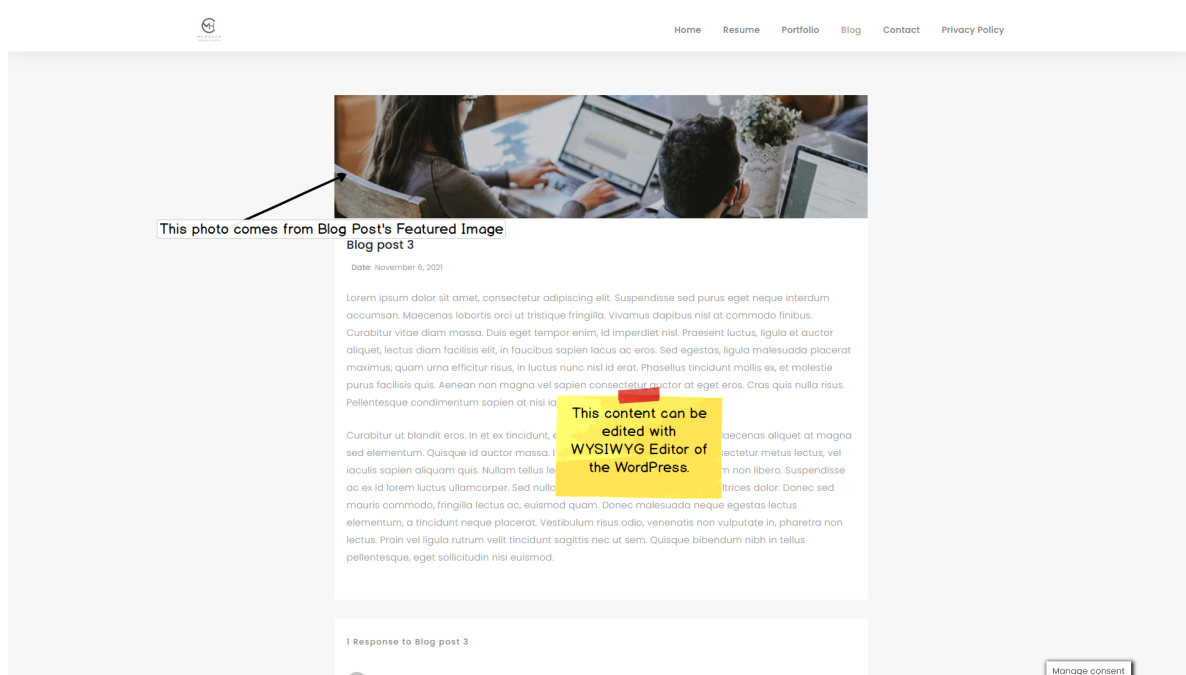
Home Resume Portfolio Blog Contact Privacy Policy

This photo comes from Blog Post's Featured Image

Blog post 3

Date: November 6, 2021

Lorem ipsum dolor sit amet, consectetur adipiscing elit. Suspendisse sed purus eget neque interdum accumsan. Maecenas lobortis orci ut tristique fringilla. Vivamus dapibus nisl at commodo finibus. Curabitur vitae diam massa. Duis eget tempor enim, id imperdiet nisl. Praesent luctus, ligula et auctor aliquet, lectus diam facilisis elit, in faucibus sapien lacus ac eros. Sed egestas, ligula malesuada placerat maximus, quam urna efficitur risus, in luctus nunc nisl id erat. Phasellus tincidunt mollis ex, et molestie purus facilisis quis. Aenean non magna vel sapien consectetur auctor at eget eros. Cras quis nulla risus. Pellentesque condimentum sapien at nisi ia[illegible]

This content can be edited with WYSIWYG Editor of the WordPress.

Curabitur ut blandit eros. In et ex tincidunt, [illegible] aecenas aliquet at magna sed elementum. Quisque id auctor massa. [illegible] ectetur metus lectus, vel iaculis sapien aliquam quis. Nullam tellus le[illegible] m non libero. Suspendisse ac ex id lorem luctus ullamcorper. Sed nulla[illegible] ltrices dolor. Donec sed mauris commodo, fringilla lectus ac, euismod quam. Donec malesuada neque egestas lectus elementum, a tincidunt neque placerat. Vestibulum risus odio, venenatis non vulputate in, pharetra non lectus. Proin vel ligula rutrum velit tincidunt sagittis nec ut sem. Quisque bibendum nibh in tellus pellentesque, eget sollicitudin nisi euismod.

1 Response to Blog post 3

Manage consent